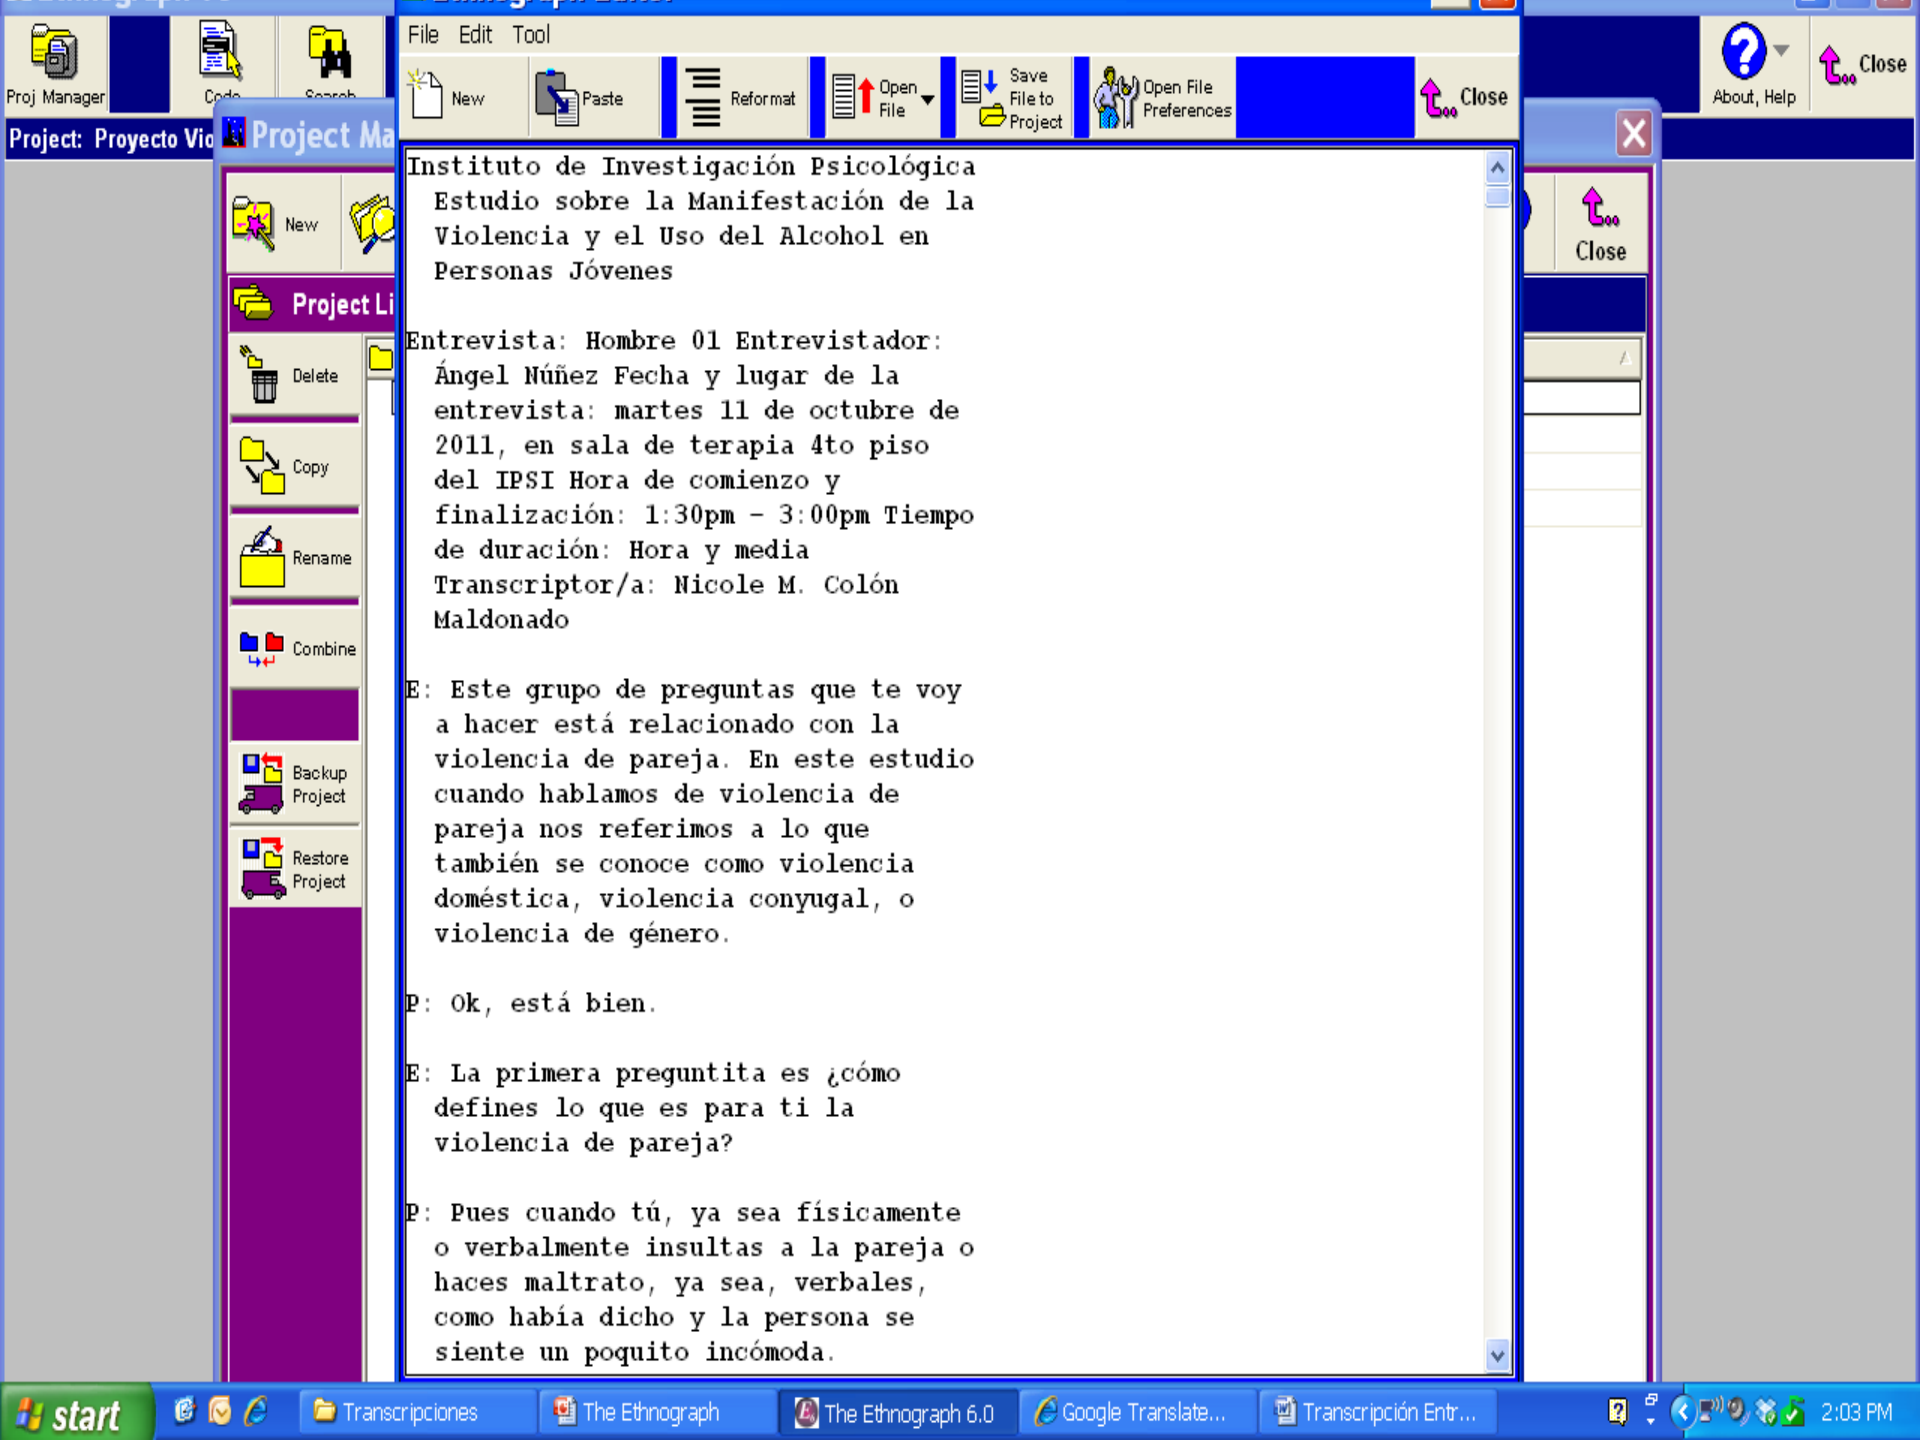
Proj Manager
Code
Search
Project: Proyecto Vio
Project Ma
New
Project Li
Delete
Copy
Rename
Combine
Backup Project
Restore Project

File Edit Tool
New
Paste
Reformat
Open File
Save File to Project
Open File Preferences
Close

About, Help
Close
Close

Instituto de Investigación Psicológica Estudio sobre la Manifestación de la Violencia y el Uso del Alcohol en Personas Jóvenes

Entrevista: Hombre 01 Entrevistador: Ángel Núñez Fecha y lugar de la entrevista: martes 11 de octubre de 2011, en sala de terapia 4to piso del IPSI Hora de comienzo y finalización: 1:30pm - 3:00pm Tiempo de duración: Hora y media Transcriptor/a: Nicole M. Colón Maldonado

E: Este grupo de preguntas que te voy a hacer está relacionado con la violencia de pareja. En este estudio cuando hablamos de violencia de pareja nos referimos a lo que también se conoce como violencia doméstica, violencia conyugal, o violencia de género.

P: Ok, está bien.

E: La primera preguntita es ¿cómo defines lo que es para ti la violencia de pareja?

P: Pues cuando tú, ya sea físicamente o verbalmente insultas a la pareja o haces maltrato, ya sea, verbales, como había dicho y la persona se siente un poquito incómoda.

start
Transcripciones
The Ethnograph
The Ethnograph 6.0
Google Translate...
Transcripción Entr...
2:03 PM